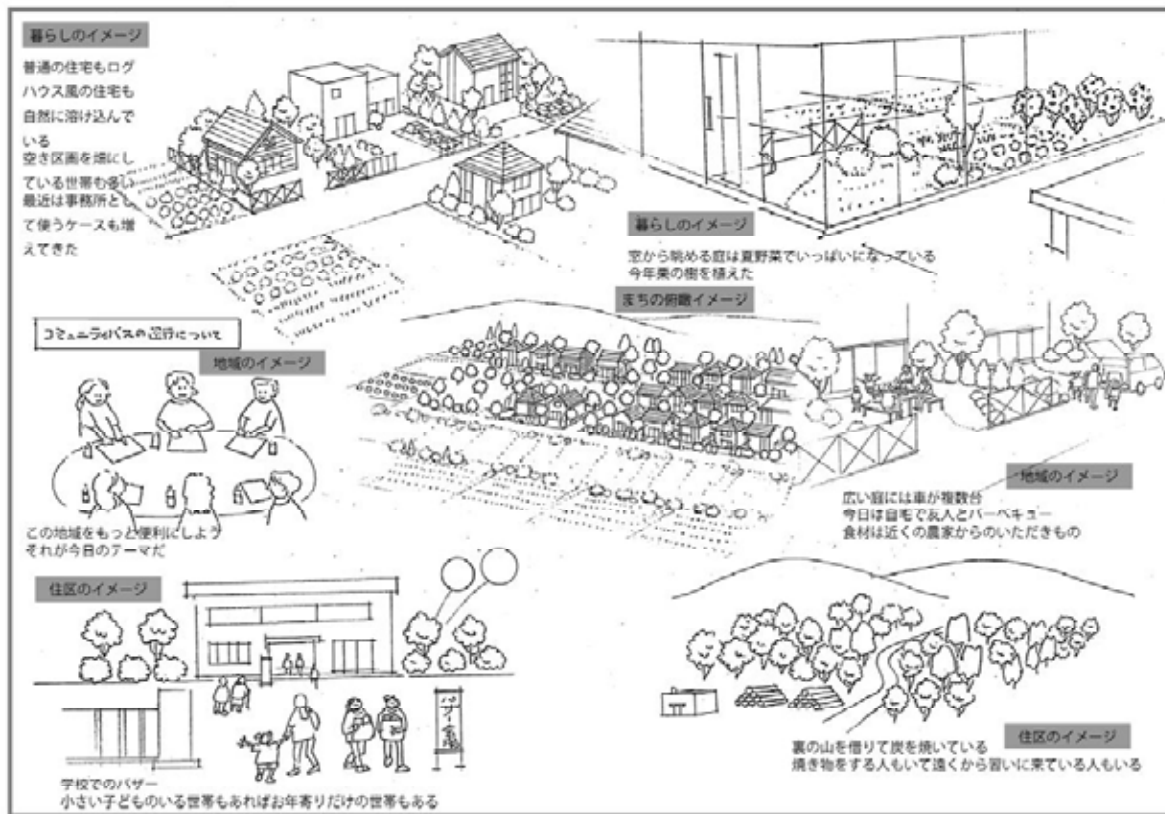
暮らしのイメージ

普通の住宅もログハウス風の住宅も自然に溶け込んでいる
空き区画を畑にしている世帯も多い
最近は事務所として使うケースも増えてきた

暮らしのイメージ

窓から眺める庭は夏野菜でいっぱいになっている
今年果の樹を植えた

まちの俯瞰イメージ

コミュニティバスの運行について

地域のイメージ

この地域をもっと便利にしよう
それが今日のテーマだ

地域のイメージ

広い庭には車が複数台
今日は自宅で友人とバーベキュー
食材は近くの農家からのいただきもの

住区のイメージ

バザー会

学校でのバザー
小さい子どものいる世帯もあればお年寄りだけの世帯もある

住区のイメージ

裏の山を借りて炭を焼いている
焼き物をする人もいて遠くから習いに来ている人もいる